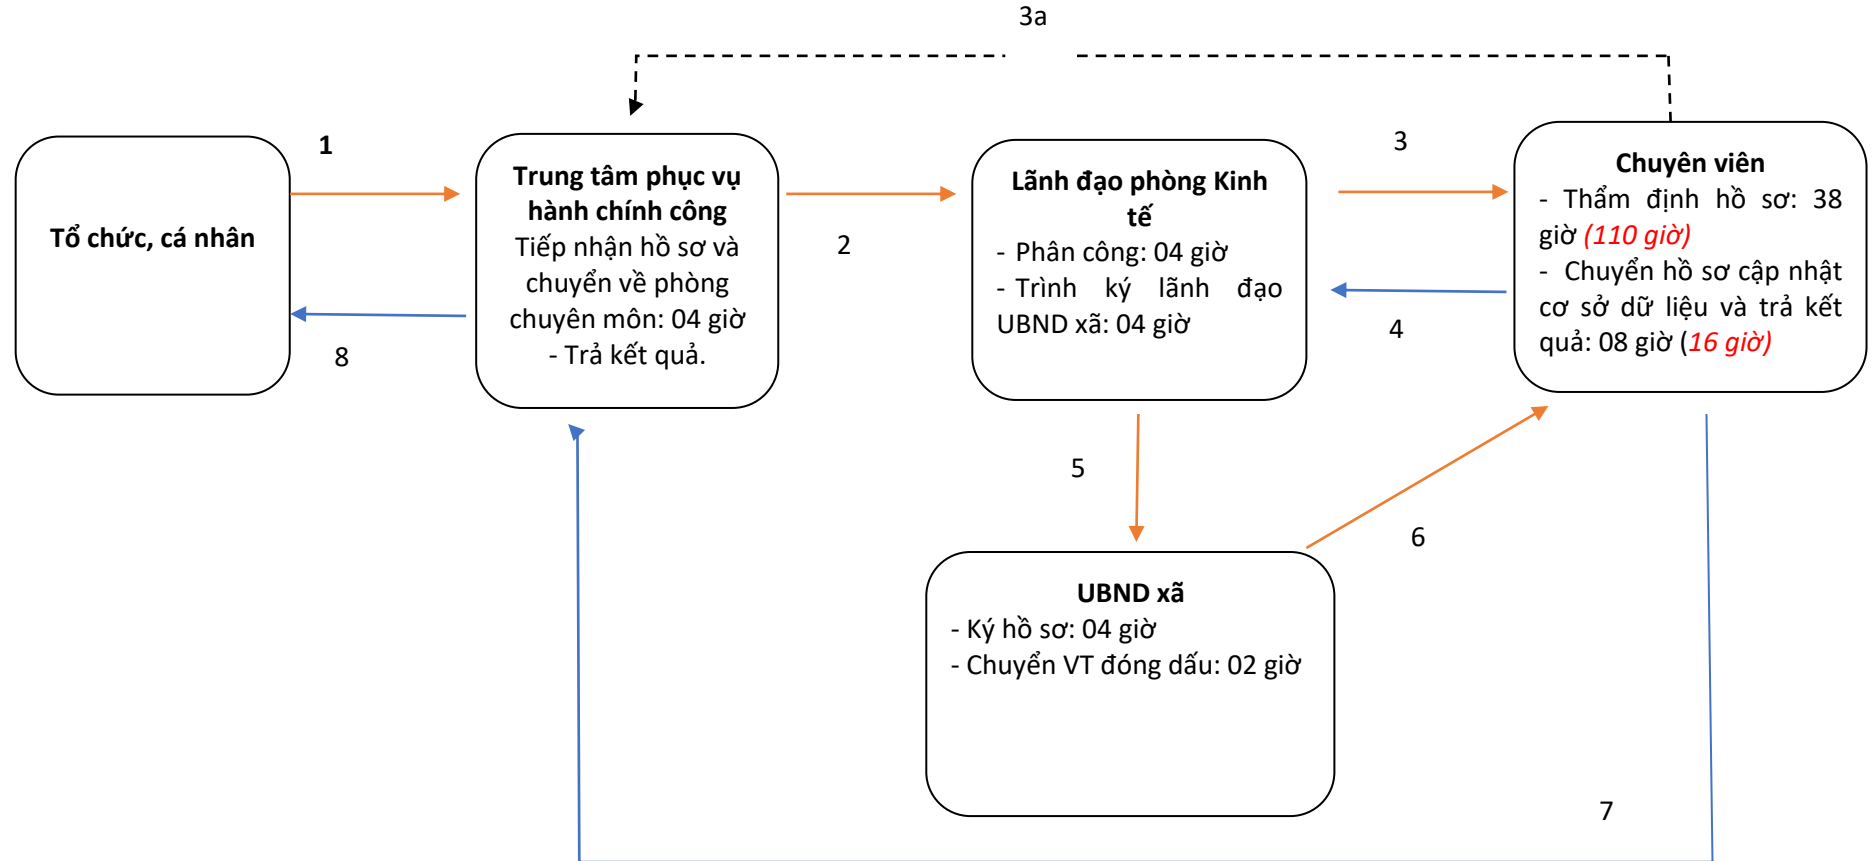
3a

1

Tổ chức, cá nhân

Trung tâm phục vụ hành chính công
Tiếp nhận hồ sơ và chuyển về phòng chuyên môn: 04 giờ
- Trả kết quả.

2

Lãnh đạo phòng Kinh tế
- Phân công: 04 giờ
- Trình ký lãnh đạo UBND xã: 04 giờ

3

Chuyên viên
- Thẩm định hồ sơ: 38 giờ *(110 giờ)*
- Chuyển hồ sơ cập nhật cơ sở dữ liệu và trả kết quả: 08 giờ (*16 giờ)*

4

8

5

6

UBND xã
- Ký hồ sơ: 04 giờ
- Chuyển VT đóng dấu: 02 giờ

7